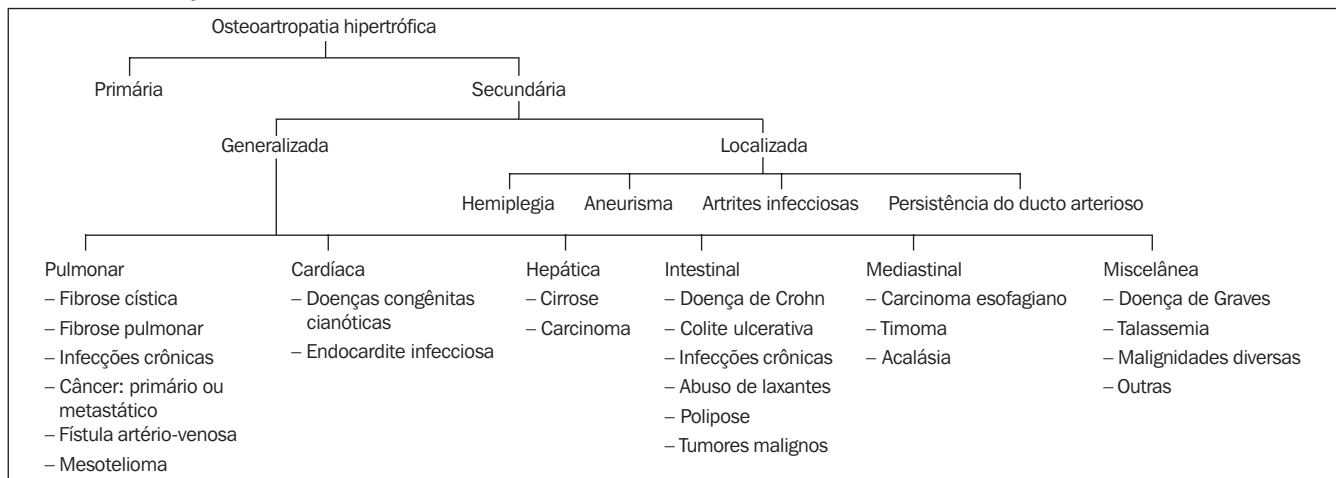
Osteoartropatia hipertrófica

Primária

Secundária

Generalizada

Localizada

Hemiplegia

Aneurisma

Artrites infecciosas

Persistência do ducto arterioso

Pulmonar
– Fibrose cística
– Fibrose pulmonar
– Infecções crônicas
– Câncer: primário ou metastático
– Fístula artério-venosa
– Mesotelioma

Cardíaca
– Doenças congênitas cianóticas
– Endocardite infecciosa

Hepática
– Cirrose
– Carcinoma

Intestinal
– Doença de Crohn
– Colite ulcerativa
– Infecções crônicas
– Abuso de laxantes
– Polipose
– Tumores malignos

Mediastinal
– Carcinoma esofagiano
– Timoma
– Acalásia

Miscelânea
– Doença de Graves
– Talassemia
– Malignidades diversas
– Outras